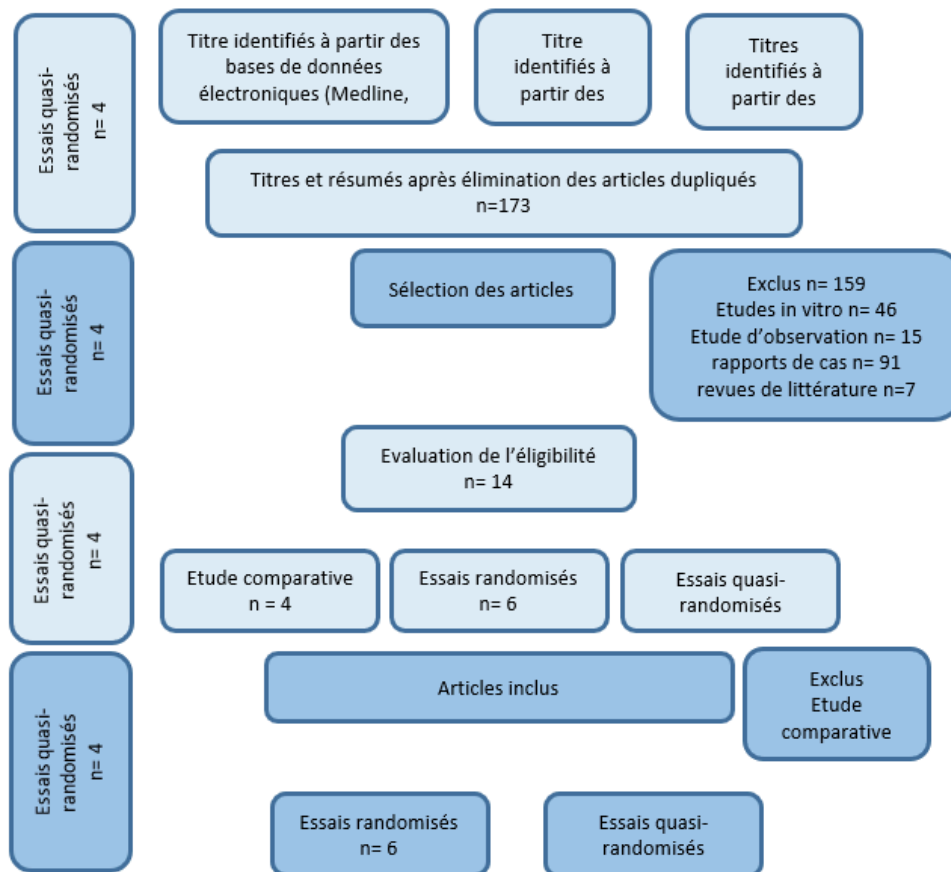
Essais quasi-randomisés
n= 4

Titre identifiés à partir des bases de données électroniques (Medline,

Titre identifiés à partir des

Titres identifiés à partir des

Titres et résumés après élimination des articles dupliqués
n=173

Essais quasi-randomisés
n= 4

Sélection des articles

Exclus n= 159
Etudes in vitro n= 46
Etude d'observation n= 15
rapports de cas n= 91
revues de littérature n=7

Essais quasi-randomisés
n= 4

Evaluation de l'éligibilité
n= 14

Etude comparative
n = 4

Essais randomisés
n= 6

Essais quasi-randomisés

Essais quasi-randomisés
n= 4

Articles inclus

Exclus
Etude comparative

Essais randomisés
n= 6

Essais quasi-randomisés